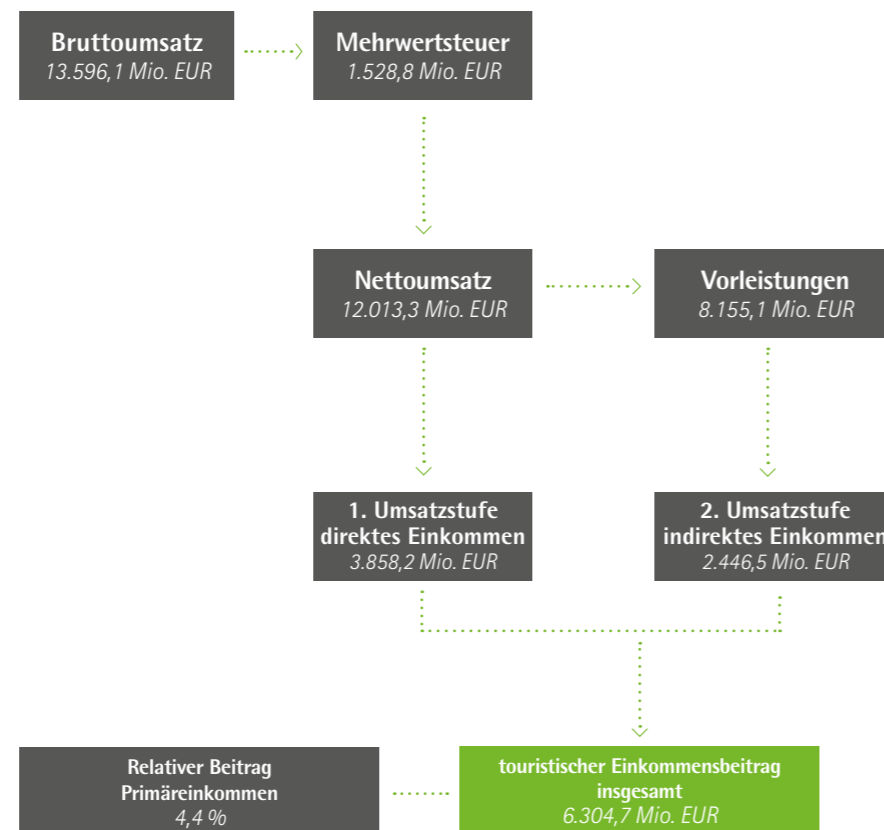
Bruttoumsatz
13.596,1 Mio. EUR

Mehrwertsteuer
1.528,8 Mio. EUR

Nettoumsatz
12.013,3 Mio. EUR

Vorleistungen
8.155,1 Mio. EUR

1. Umsatzstufe
direktes Einkommen
3.858,2 Mio. EUR

2. Umsatzstufe
indirektes Einkommen
2.446,5 Mio. EUR

Relativer Beitrag
Primäreinkommen
4,4 %

touristischer Einkommensbeitrag
insgesamt
6.304,7 Mio. EUR